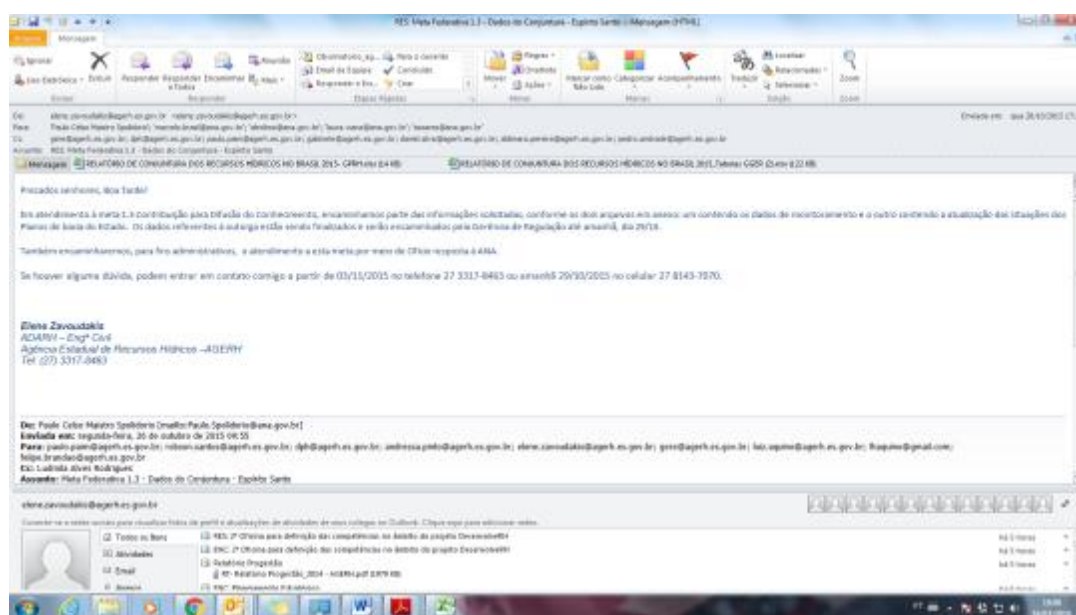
RES: Meta Federativa 1.3 - Dados de Conjuntura - Espírito Santo - Mensagem (HTML)

Mensagem

Prezados senhores, Boa Tarde!

Em atendimento à meta 1.3 Contribuição para Difusão do Conhecimento, encaminhamos parte das informações solicitadas, conforme os dois arquivos em anexo: um contendo os dados de monitoramento e o outro contendo a atualização das situações dos Planos de bacia do Estado. Os dados referentes à outorga estão sendo finalizados e serão encaminhados pela Gerência de Regulação até amanhã, dia 29/10.

Também encaminharemos, para fins administrativos, o atendimento a esta meta por meio de Ofício resposta à ANA.

Se houver alguma dúvida, podem entrar em contato comigo a partir de 03/11/2015 no telefone 27 3317-8463 ou amanhã 29/10/2015 no celular 27 8143-7070.

Elene Zavoudakis
ADARH – Engª Civil
Agência Estadual de Recursos Hídricos –AGERH
Tel: (27) 3317-8463

De: Paulo Celso Maistro Spolidorio [mailto:Paulo.Spolidorio@ana.gov.br]
Enviada em: segunda-feira, 26 de outubro de 2015 09:55
Para: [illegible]
Cc: Ludmila Alves Rodrigues
Assunto: Meta Federativa 1.3 - Dados de Conjuntura - Espírito Santo

elene.zavoudakis@agerh.es.gov.br